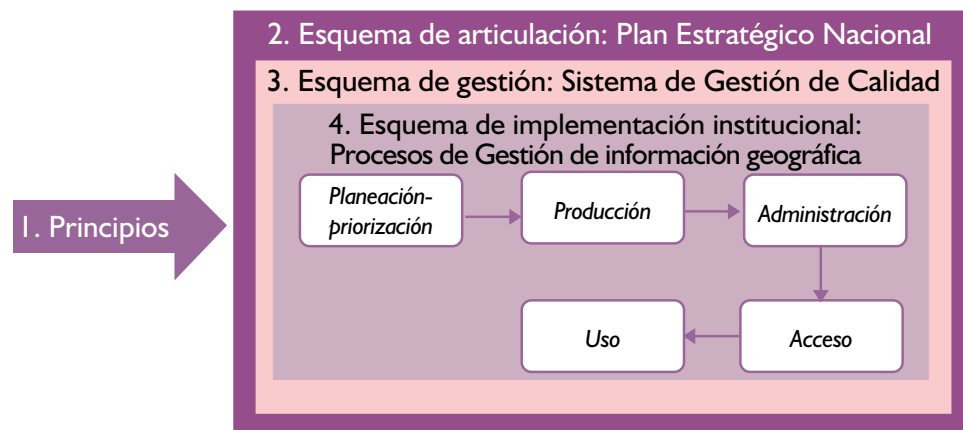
1. Principios

2. Esquema de articulación: Plan Estratégico Nacional

3. Esquema de gestión: Sistema de Gestión de Calidad

4. Esquema de implementación institucional: Procesos de Gestión de información geográfica

Planeación-priorización

Producción

Administración

Acceso

Uso